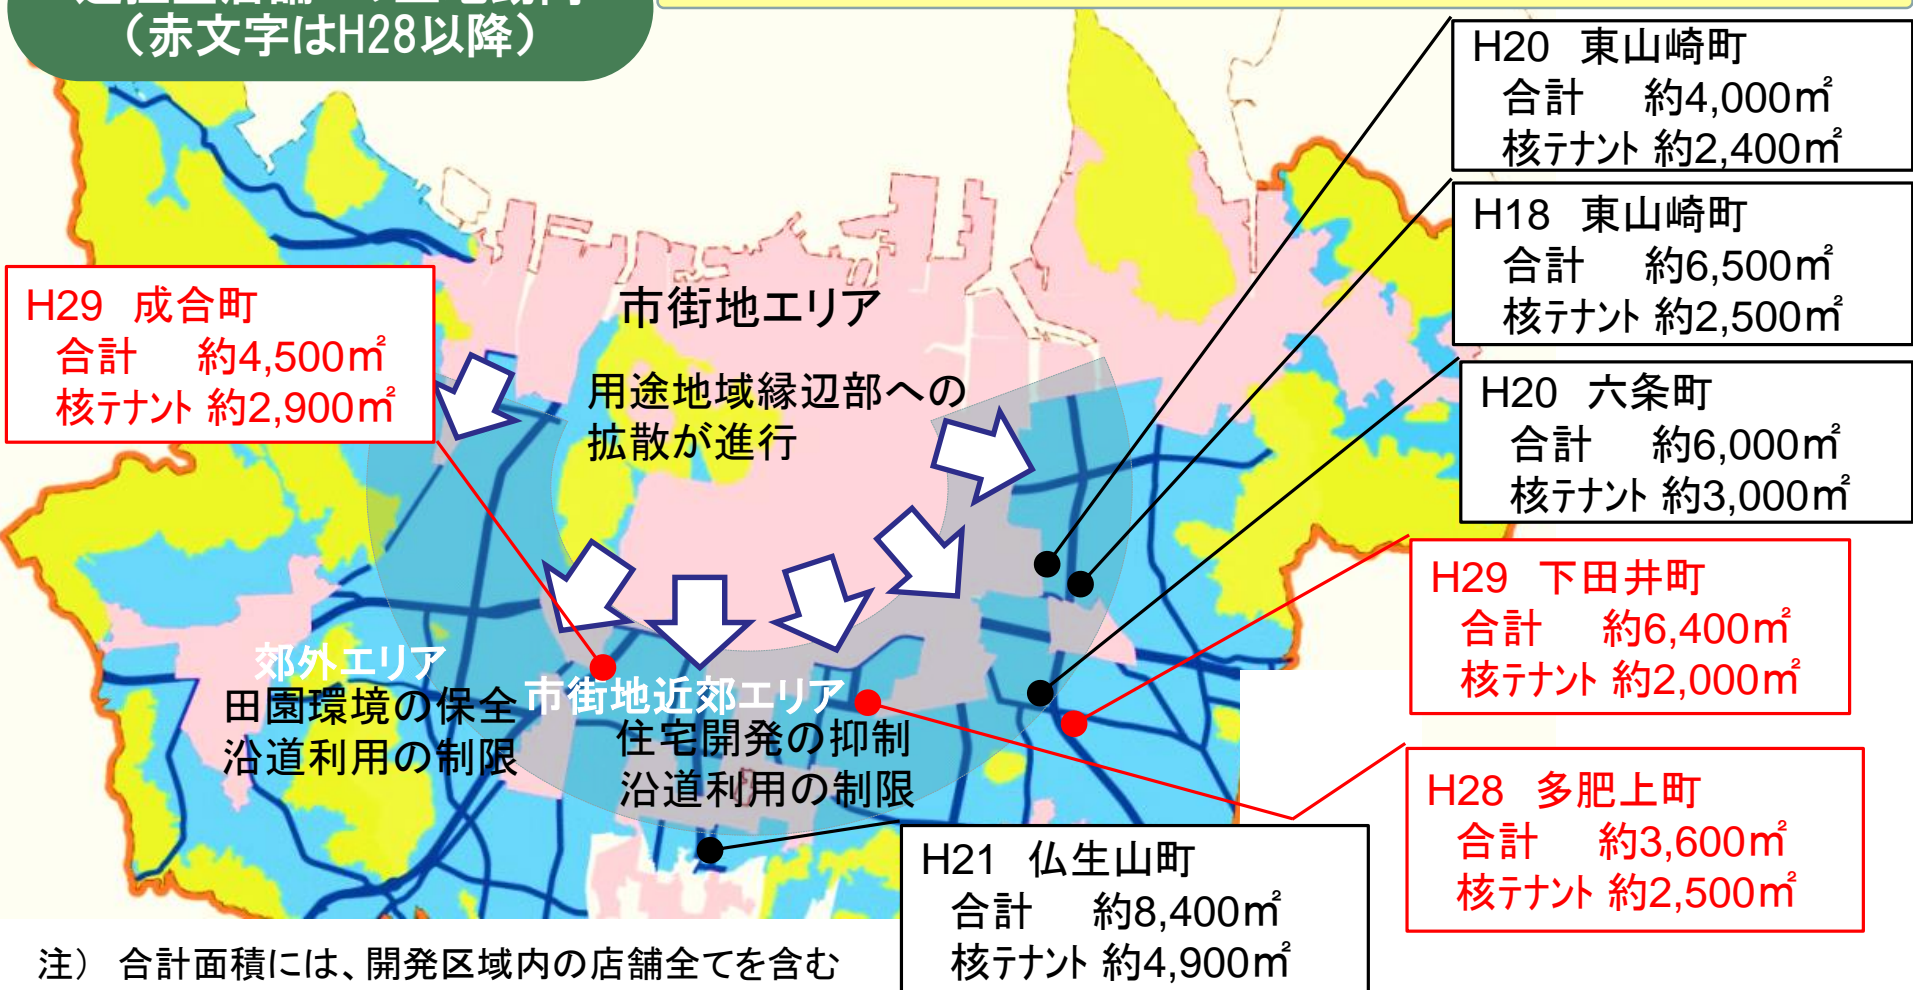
（赤文字はH28以降）

H20 東山崎町
合計 約4,000㎡
核テナント 約2,400㎡

H18 東山崎町
合計 約6,500㎡
核テナント 約2,500㎡

H20 六条町
合計 約6,000㎡
核テナント 約3,000㎡

H29 成合町
合計 約4,500㎡
核テナント 約2,900㎡

市街地エリア

用途地域縁辺部への拡散が進行

H29 下田井町
合計 約6,400㎡
核テナント 約2,000㎡

郊外エリア
田園環境の保全
沿道利用の制限

市街地近郊エリア
住宅開発の抑制
沿道利用の制限

H28 多肥上町
合計 約3,600㎡
核テナント 約2,500㎡

H21 仏生山町
合計 約8,400㎡
核テナント 約4,900㎡

注） 合計面積には、開発区域内の店舗全てを含む